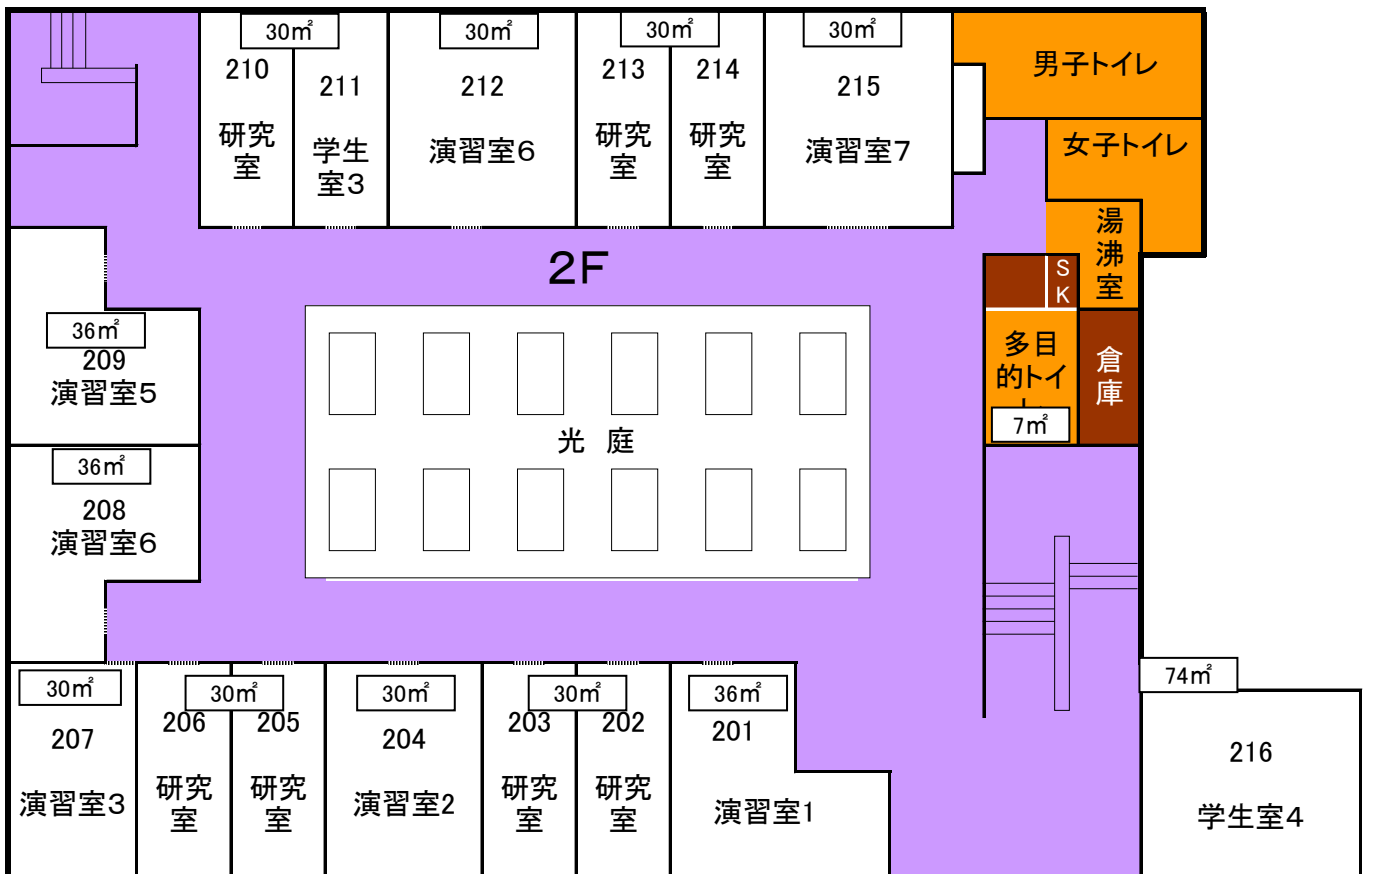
30㎡
210
研究室

211
学生室3

30㎡
212
演習室6

30㎡
213
研究室

214
研究室

30㎡
215
演習室7

男子トイレ

女子トイレ

湯沸室

SK

多目的トイレ

7㎡

倉庫

2F

36㎡
209
演習室5

36㎡
208
演習室6

光 庭

30㎡
207
演習室3

30㎡
206
研究室

205
研究室

30㎡
204
演習室2

30㎡
203
研究室

202
研究室

36㎡
201
演習室1

74㎡
216
学生室4